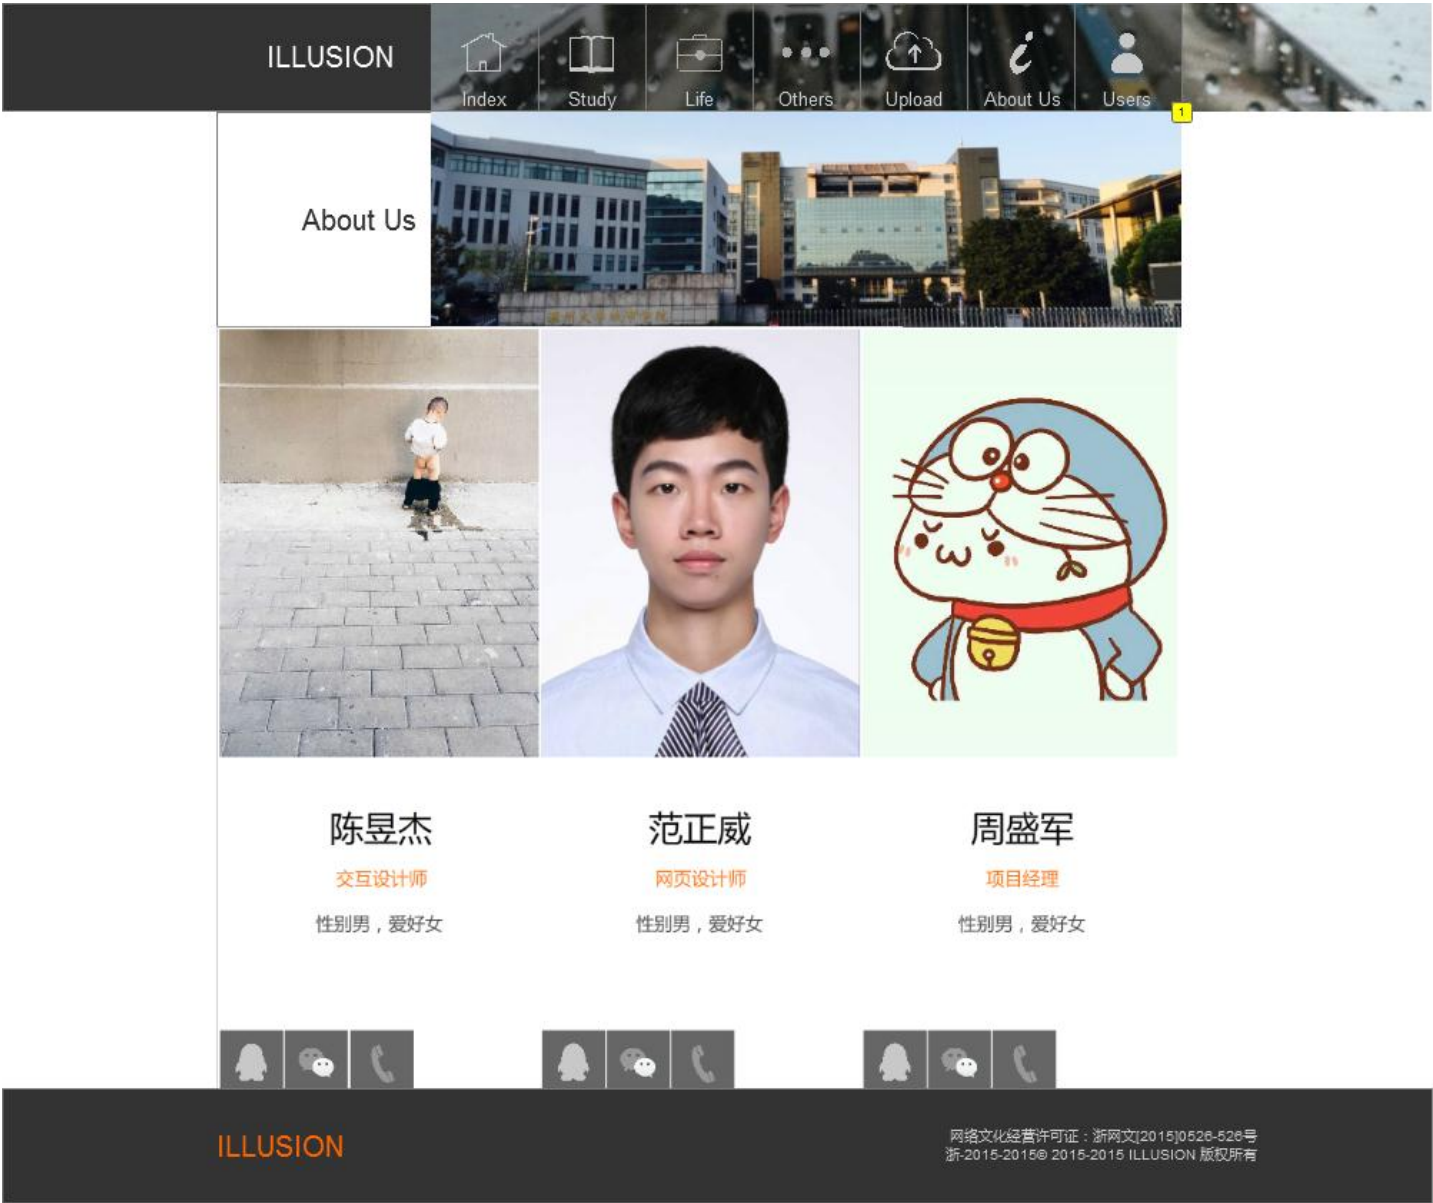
ILLUSION

Index Study Life Others Upload About Us Users

1

About Us

陈昱杰

交互设计师

性别男，爱好女

范正威

网页设计师

性别男，爱好女

周盛军

项目经理

性别男，爱好女

ILLUSION

网络文化经营许可证：浙网文[2015]0526-526号
浙-2015-2015© 2015-2015 ILLUSION 版权所有